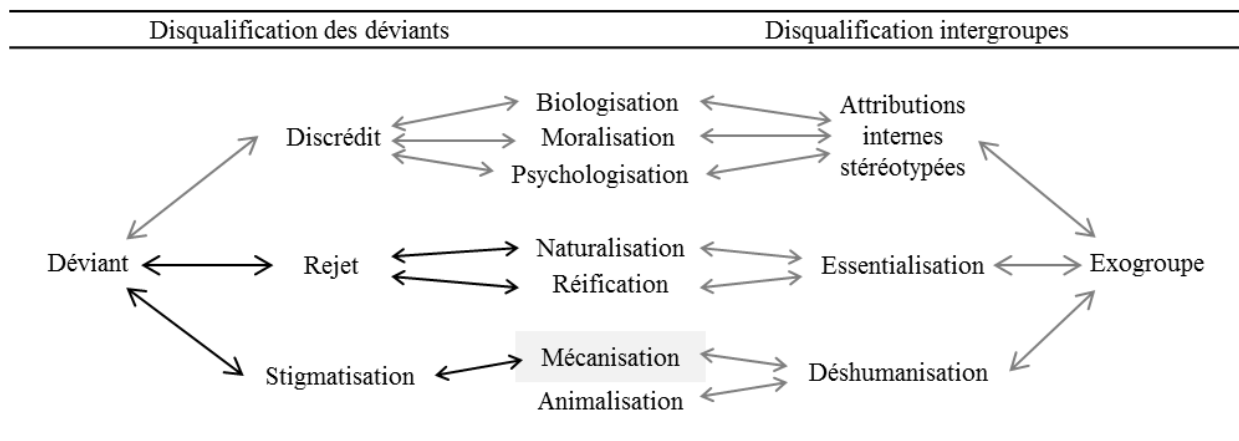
Disqualification des déviants

Disqualification intergroupes

Discrédit

Biologisation

Moralisation

Psychologisation

Attributions internes stéréotypées

Déviant

Rejet

Naturalisation

Réification

Essentialisation

Exogroupe

Stigmatisation

Mécanisation

Animalisation

Déshumanisation